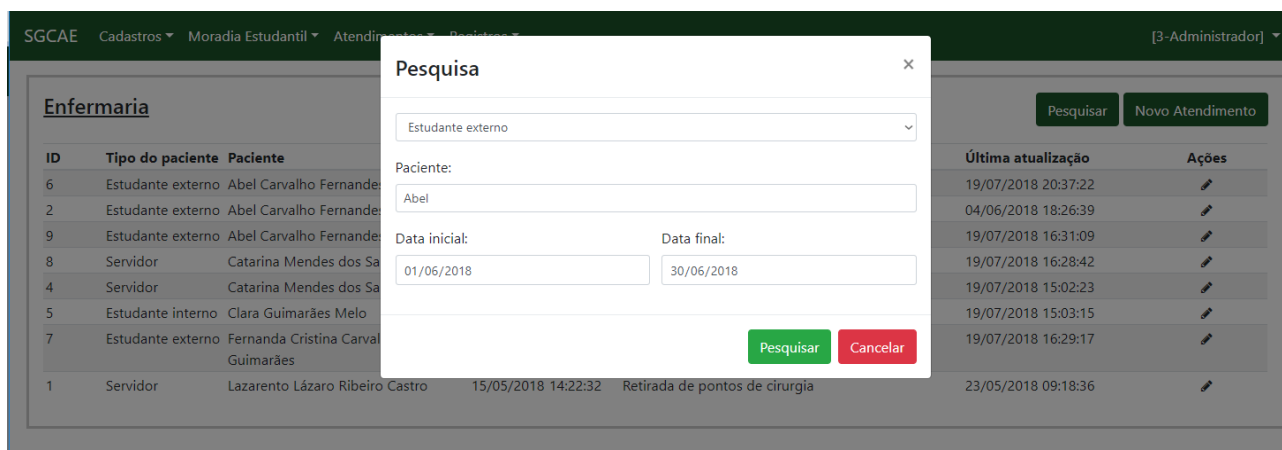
SGCAE Cadastros ▾ Moradia Estudantil ▾ Atendim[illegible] ▾ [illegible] ▾ [3-Administrador] ▾

Enfermaria

Pesquisar Novo Atendimento

| ID | Tipo do paciente | Paciente | | | Última atualização | Ações |
|---|---|---|---|---|---|---|
| 6 | Estudante externo | Abel Carvalho Fernande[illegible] | | | 19/07/2018 20:37:22 | |
| 2 | Estudante externo | Abel Carvalho Fernande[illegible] | | | 04/06/2018 18:26:39 | |
| 9 | Estudante externo | Abel Carvalho Fernande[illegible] | | | 19/07/2018 16:31:09 | |
| 8 | Servidor | Catarina Mendes dos Sa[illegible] | | | 19/07/2018 16:28:42 | |
| 4 | Servidor | Catarina Mendes dos Sa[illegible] | | | 19/07/2018 15:02:23 | |
| 5 | Estudante interno | Clara Guimarães Melo | | | 19/07/2018 15:03:15 | |
| 7 | Estudante externo | Fernanda Cristina Carval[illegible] Guimarães | | | 19/07/2018 16:29:17 | |
| 1 | Servidor | Lazarento Lázaro Ribeiro Castro | 15/05/2018 14:22:32 | Retirada de pontos de cirurgia | 23/05/2018 09:18:36 | |

Pesquisa ×

Estudante externo

Paciente:

Abel

Data inicial:

01/06/2018

Data final:

30/06/2018

Pesquisar Cancelar